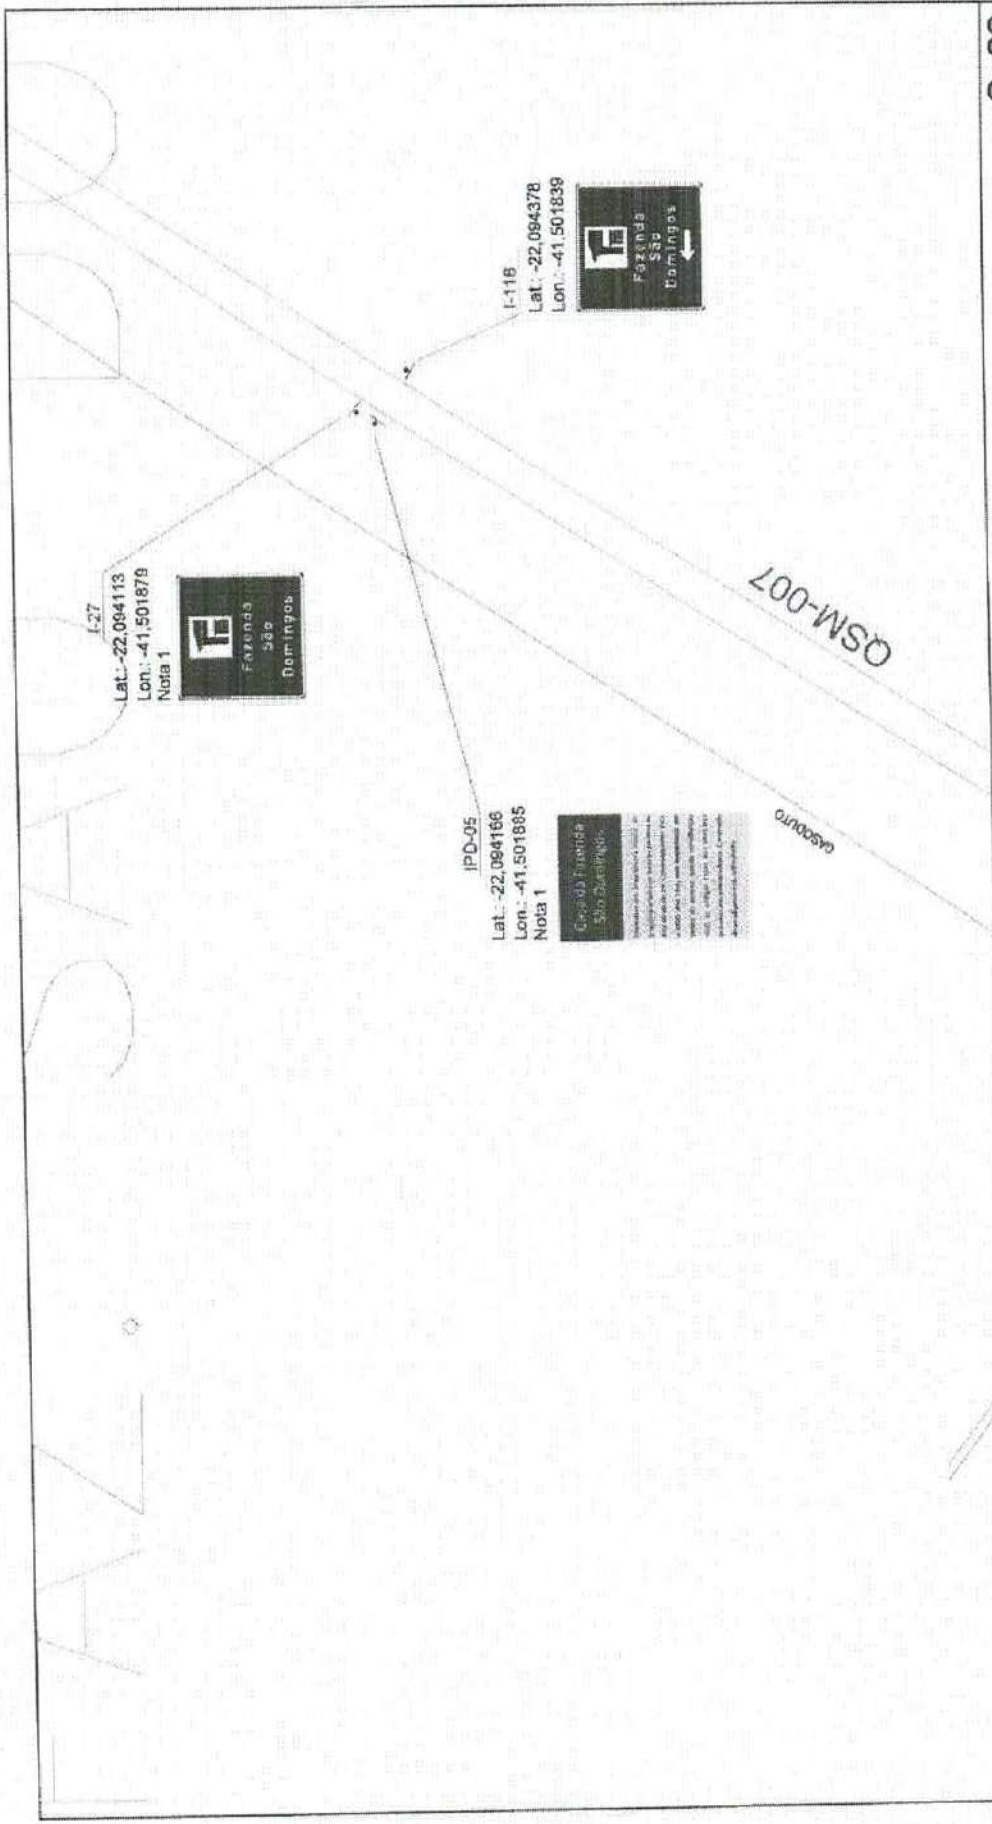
I-116
Lat.: -22,094378
Lon.: -41,501839

Fazenda
São
Domingos

I-27
Lat.: -22,094113
Lon.: -41,501879
Nota 1

Fazenda
São
Domingos

OSM-007

GASODUTO

IPD-05
Lat.: -22,094166
Lon.: -41,501885
Nota 1

Casa da Fazenda
São Domingos

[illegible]